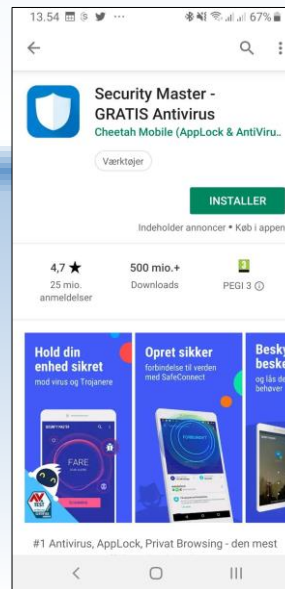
13.54 67%

Security Master - GRATIS Antivirus

Cheetah Mobile (AppLock & AntiViru..

Værktøjer

INSTALLER

Indeholder annoncer • Køb i appen

4,7 ★
25 mio. anmeldelser

500 mio.+
Downloads

3
PEGI 3

Hold din enhed sikret
mod virus og Trojanere

FARE

Opret sikker
forbindelse til verden med SafeConnect

Besky
beske
og lås de
behøver

#1 Antivirus, AppLock, Privat Browsing - den mest